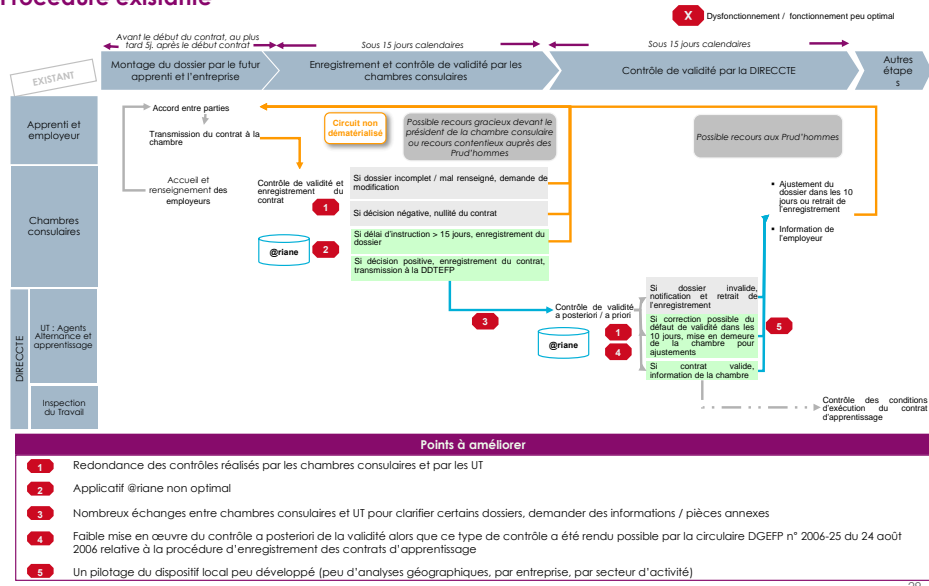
Procédure existante

X Dysfonctionnement / fonctionnement peu optimal

Avant le début du contrat, au plus tard 5j. après le début contrat

Sous 15 jours calendaires

Sous 15 jours calendaires

EXISTANT

Montage du dossier par le futur apprenti et l'entreprise

Enregistrement et contrôle de validité par les chambres consulaires

Contrôle de validité par la DIRECCTE

Autres étapes

Apprenti et employeur

Accord entre parties

Transmission du contrat à la chambre

Accueil et renseignement des employeurs

Circuit non dématérialisé

Possible recours gracieux devant le président de la chambre consulaire ou recours contentieux auprès des Prud'hommes

Possible recours aux Prud'hommes

Chambres consulaires

Contrôle de validité et enregistrement du contrat

1

@riane

2

Si dossier incomplet / mal renseigné, demande de modification

Si décision négative, nullité du contrat

Si délai d'instruction > 15 jours, enregistrement du dossier

Si décision positive, enregistrement du contrat, transmission à la DDTEFP

• Ajustement du dossier dans les 10 jours ou retrait de l'enregistrement

• Information de l'employeur

DIRECCTE

UT : Agents Alternance et apprentissage

3

Contrôle de validité a posteriori / a priori

@riane

1

4

Si dossier invalide, notification et retrait de l'enregistrement

Si correction possible du défaut de validité dans les 10 jours, mise en demeure de la chambre pour ajustements

Si contrat valide, information de la chambre

5

Inspection du Travail

Contrôle des conditions d'exécution du contrat d'apprentissage

Points à améliorer

1 Redondance des contrôles réalisés par les chambres consulaires et par les UT

2 Applicatif @riane non optimal

3 Nombreux échanges entre chambres consulaires et UT pour clarifier certains dossiers, demander des informations / pièces annexes

4 Faible mise en œuvre du contrôle a posteriori de la validité alors que ce type de contrôle a été rendu possible par la circulaire DGEFP n° 2006-25 du 24 août 2006 relative à la procédure d'enregistrement des contrats d'apprentissage

5 Un pilotage du dispositif local peu développé (peu d'analyses géographiques, par entreprise, par secteur d'activité)

20